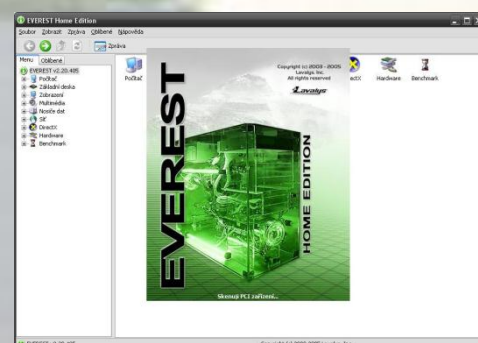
EVEREST Home Edition

Soubor Zobrazit Zpráva Oblíbené Nápověda

Zpráva

Menu Oblíbené

EVEREST v2.20.405
Počítač
Základní deska
Zobrazení
Multimédia
Nosiče dat
Síť
DirectX
Hardware
Benchmark

Počítač

ectX Hardware Benchmark

Copyright (c) 2003 - 2005
Lavalys, Inc.
All rights reserved

Lavalys

EVEREST

HOME EDITION

Skenuji PCI zařízení...

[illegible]